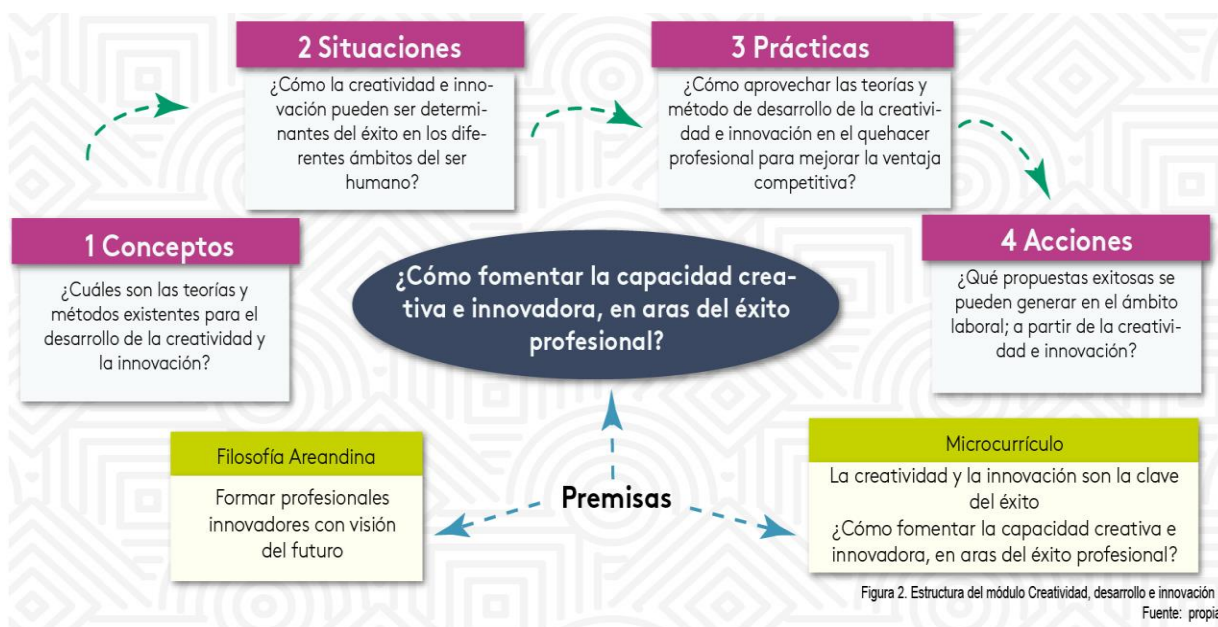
2 Situaciones

¿Cómo la creatividad e innovación pueden ser determinantes del éxito en los diferentes ámbitos del ser humano?

3 Prácticas

¿Cómo aprovechar las teorías y método de desarrollo de la creatividad e innovación en el quehacer profesional para mejorar la ventaja competitiva?

1 Conceptos

¿Cuáles son las teorías y métodos existentes para el desarrollo de la creatividad y la innovación?

¿Cómo fomentar la capacidad creativa e innovadora, en aras del éxito profesional?

4 Acciones

¿Qué propuestas exitosas se pueden generar en el ámbito laboral; a partir de la creatividad e innovación?

Filosofía Areandina

Formar profesionales innovadores con visión del futuro

Premisas

Microcurrículo

La creatividad y la innovación son la clave del éxito
¿Cómo fomentar la capacidad creativa e innovadora, en aras del éxito profesional?

Figura 2. Estructura del módulo Creatividad, desarrollo e innovación
Fuente: propia